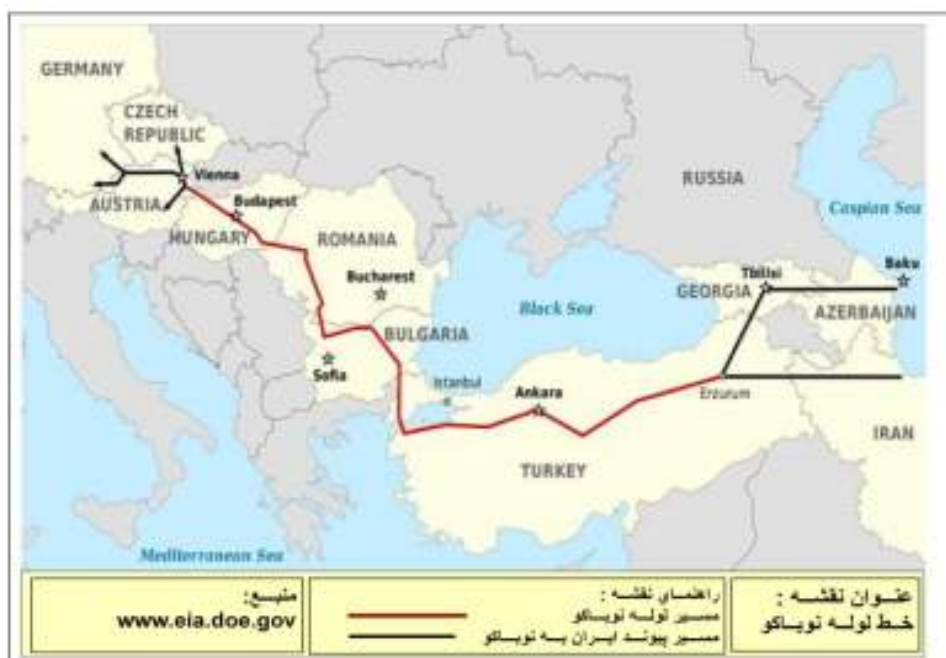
GERMANY
CZECH REPUBLIC
Vienna
AUSTRIA
Budapest
HUNGARY
ROMANIA
RUSSIA
Caspian Sea
Bucharest
Black Sea
Tbilisi
GEORGIA
Baku
AZERBAIJAN
BULGARIA
Sofia
Istanbul
Ankara
Erzurum
IRAN
TURKEY
Mediterranean Sea

عنوان نقشه :
خط لوله نوباکو

راهنمای نقشه :
مسیر لوله نوباکو
مسیر پیوند ایران به نوباکو

منبع:
www.eia.doe.gov